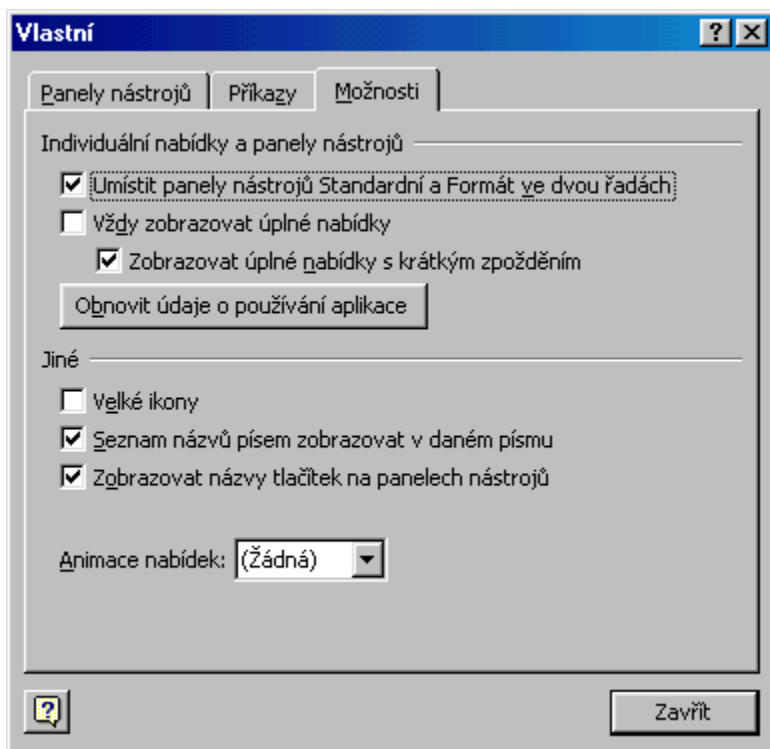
Vlastní

?

Panely nástrojů | Příkazy | Možnosti

Individuální nabídky a panely nástrojů

☑ Umístit panely nástrojů Standardní a Formát ve dvou řadách

☐ Vždy zobrazovat úplné nabídky

☑ Zobrazovat úplné nabídky s krátkým zpožděním

Obnovit údaje o používání aplikace

Jiné

☐ Velké ikony

☑ Seznam názvů písem zobrazovat v daném písmu

☑ Zobrazovat názvy tlačítek na panelech nástrojů

Animace nabídek: (Žádná)

Zavřít